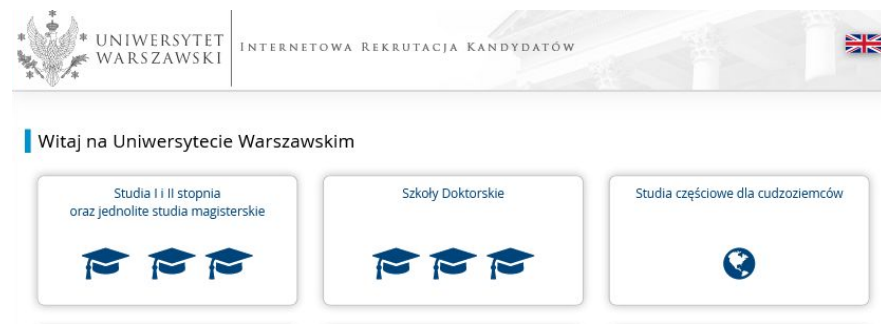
UNIWERSYTET WARSZAWSKI

Internetowa Rekrutacja Kandydatów

Witaj na Uniwersytecie Warszawskim

Studia I i II stopnia oraz jednolite studia magisterskie

Szkoły Doktorskie

Studia częściowe dla cudzoziemców